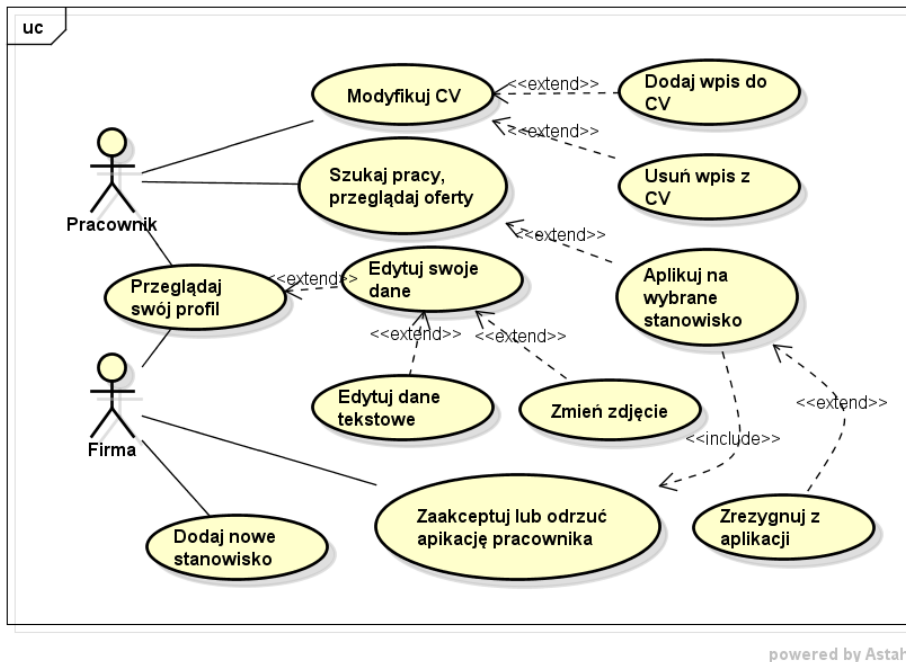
uc

Modyfikuj CV

<<extend>>

Dodaj wpis do CV

<<extend>>

Szukaj pracy, przeglądaj oferty

Usuń wpis z CV

Pracownik

<<extend>>

Przeglądaj swój profil

<<extend>>

Edytuj swoje dane

Aplikuj na wybrane stanowisko

<<extend>>

<<extend>>

Edytuj dane tekstowe

Zmień zdjęcie

<<extend>>

Firma

<<include>>

Dodaj nowe stanowisko

Zaakceptuj lub odrzuć apikację pracownika

Zrezygnuj z aplikacji

powered by Astah